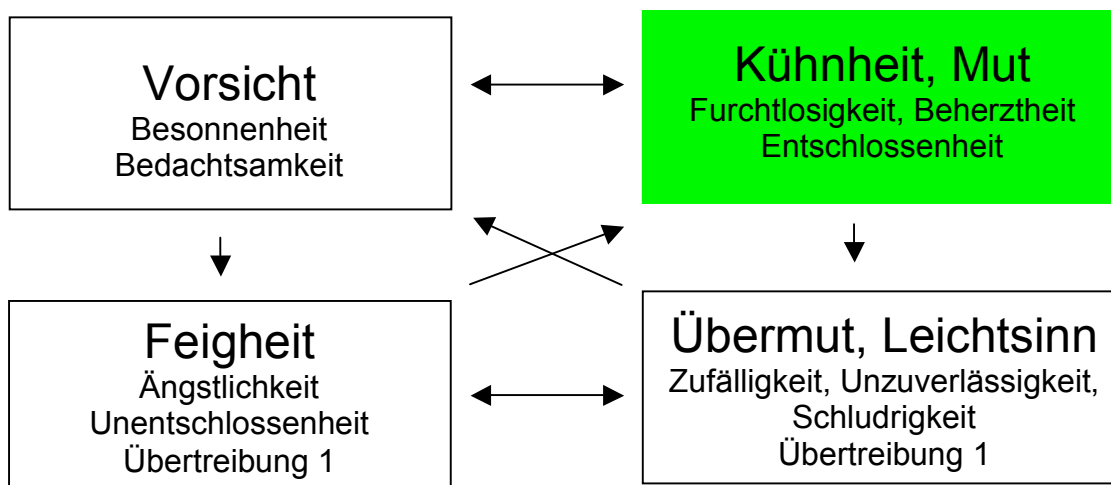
Vorsicht
Besonnenheit
Bedachtsamkeit

Kühnheit, Mut
Furchtlosigkeit, Beherztheit
Entschlossenheit

Feigheit
Ängstlichkeit
Unentschlossenheit
Übertreibung 1

Übermut, Leichtsinn
Zufälligkeit, Unzuverlässigkeit,
Schludrigkeit
Übertreibung 1